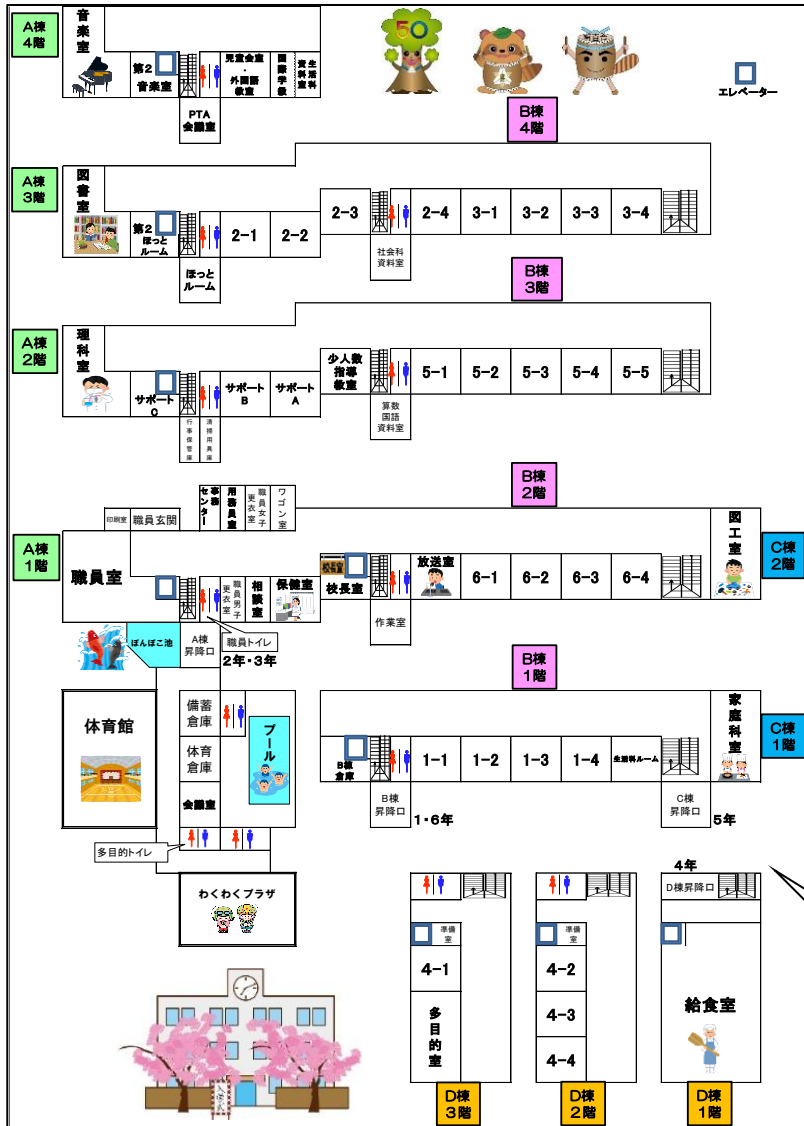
A棟
4階

音楽室

第2
音楽室

児童会室
・
外国語
教室

国際学級

生活科室

PTA
会議室

エレベーター

B棟
4階

A棟
3階

図書室

第2
ほっと
ルーム

2-1

2-2

ほっと
ルーム

2-3

社会科
資料室

2-4

3-1

3-2

3-3

3-4

B棟
3階

A棟
2階

理科室

サポート
C

行事保管庫

清掃用具庫

サポート
B

サポート
A

少人数
指導
教室

算数
国語
資料室

5-1

5-2

5-3

5-4

5-5

B棟
2階

印刷室

職員玄関

事務センター

用務員室

職員女子更衣室

ワゴン室

図工室

C棟
2階

A棟
1階

職員室

職員男子更衣室

相談室

保健室

校長室

作業室

放送室

6-1

6-2

6-3

6-4

ぽんぽこ池

A棟
昇降口

職員トイレ

2年・3年

B棟
1階

体育館

備蓄
倉庫

体育
倉庫

会議室

プール

B棟
倉庫

B棟
昇降口

1・6年

1-1

1-2

1-3

1-4

生活科ルーム

C棟
昇降口

5年

家庭科室

C棟
1階

多目的トイレ

わくわくプラザ

4年

D棟昇降口

準備室

4-1

多目的室

準備室

4-2

4-3

4-4

給食室

D棟
3階

D棟
2階

D棟
1階